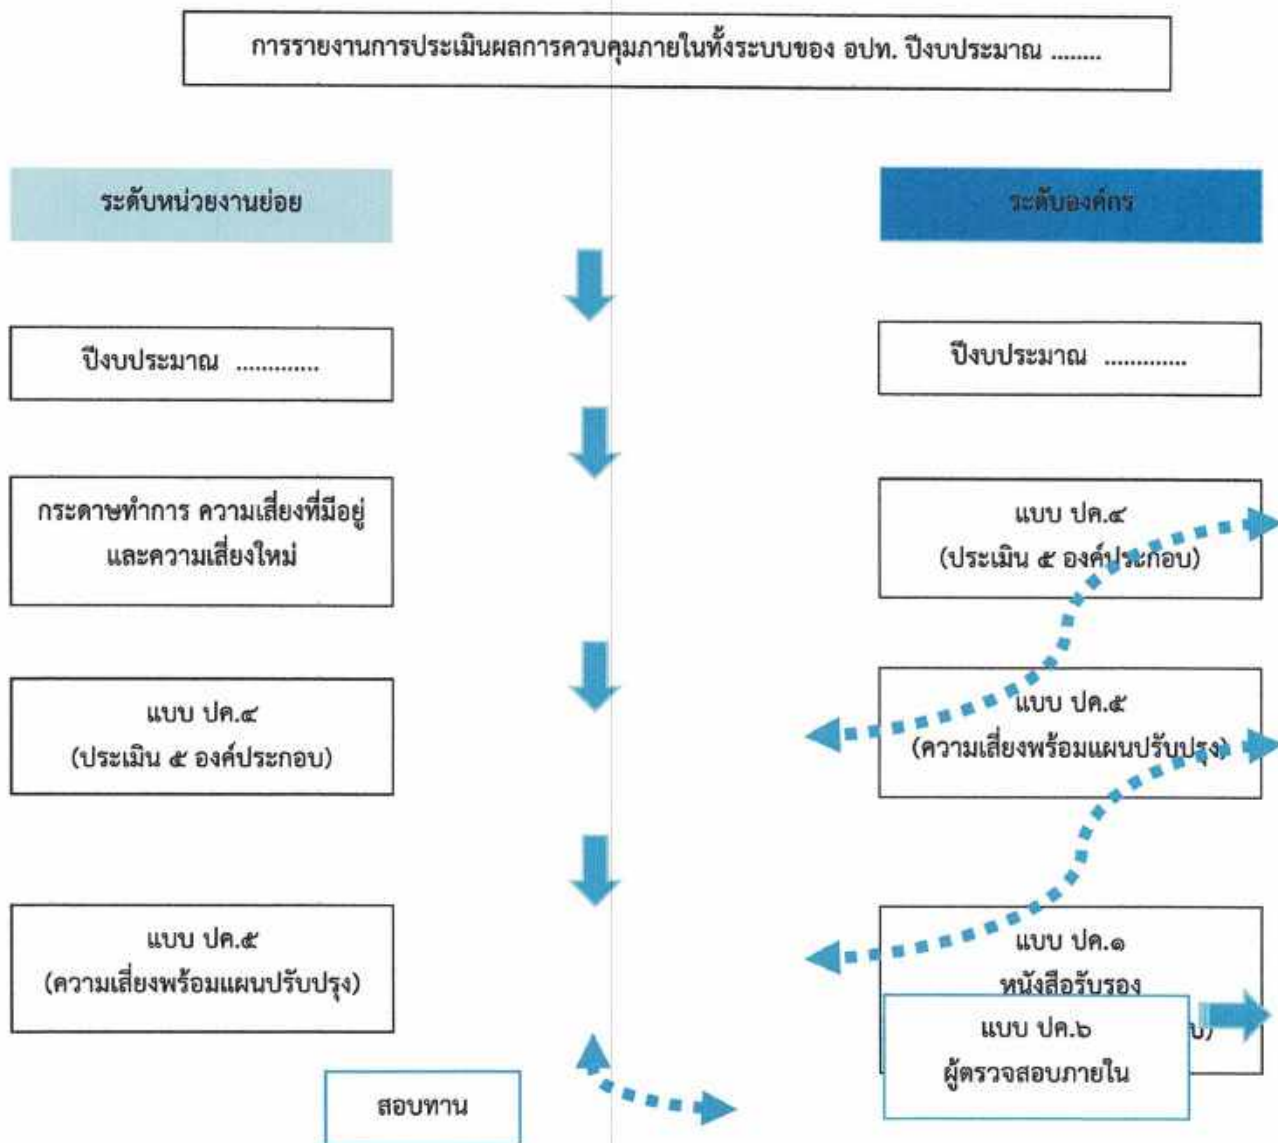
การรายงานการประเมินผลการควบคุมภายในทั้งระบบของ อปท. ปีงบประมาณ ........

ระดับหน่วยงานย่อย

ระดับองค์กร

ปีงบประมาณ ............

ปีงบประมาณ ............

กระดาษทำการ ความเสี่ยงที่มีอยู่และความเสี่ยงใหม่

แบบ ปค.๔
(ประเมิน ๕ องค์ประกอบ)

แบบ ปค.๔
(ประเมิน ๕ องค์ประกอบ)

แบบ ปค.๕
(ความเสี่ยงพร้อมแผนปรับปรุง)

แบบ ปค.๕
(ความเสี่ยงพร้อมแผนปรับปรุง)

แบบ ปค.๑
หนังสือรับรอง
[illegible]

แบบ ปค.๖
ผู้ตรวจสอบภายใน

สอบทาน